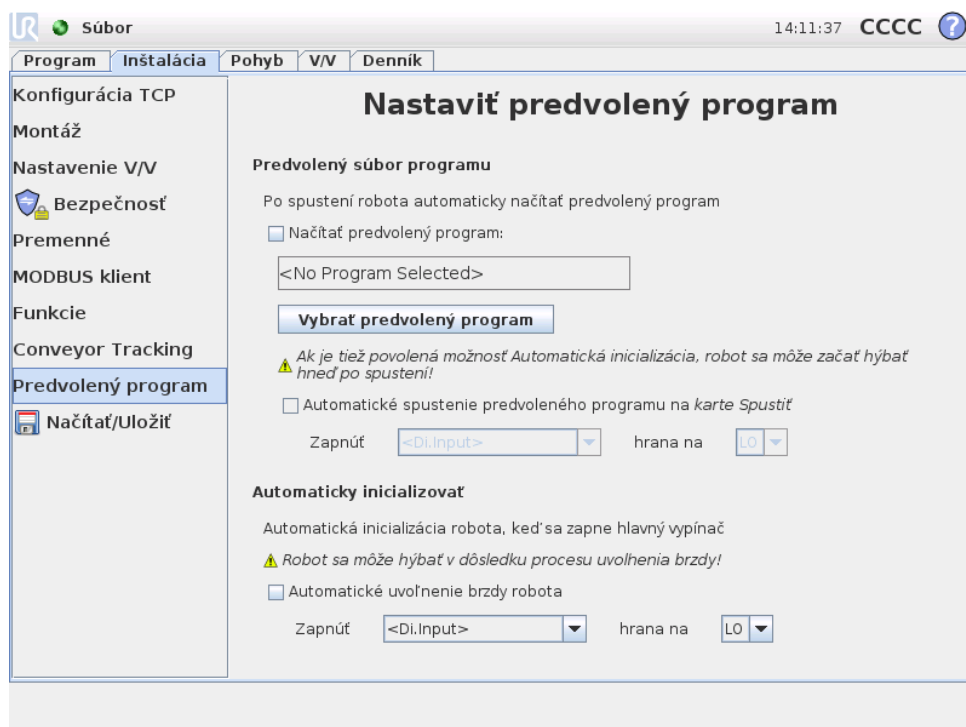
Súbor

14:11:37 CCCC ?

Program | Inštalácia | Pohyb | V/V | Denník

Konfigurácia TCP
Montáž
Nastavenie V/V
Bezpečnosť
Premenné
MODBUS klient
Funkcie
Conveyor Tracking
Predvolený program
Načítať/Uložiť

Nastaviť predvolený program

Predvolený súbor programu

Po spustení robota automaticky načítať predvolený program

Načítať predvolený program:

<No Program Selected>

Vybrať predvolený program

Ak je tiež povolená možnosť Automatická inicializácia, robot sa môže začať hýbať hneď po spustení!

Automatické spustenie predvoleného programu na karte Spustiť

Zapnúť <Di.Input> hrana na LO

Automaticky inicializovať

Automatická inicializácia robota, keď sa zapne hlavný vypínač

Robot sa môže hýbať v dôsledku procesu uvolnenia brzdy!

Automatické uvoľnenie brzdy robota

Zapnúť <Di.Input> hrana na LO